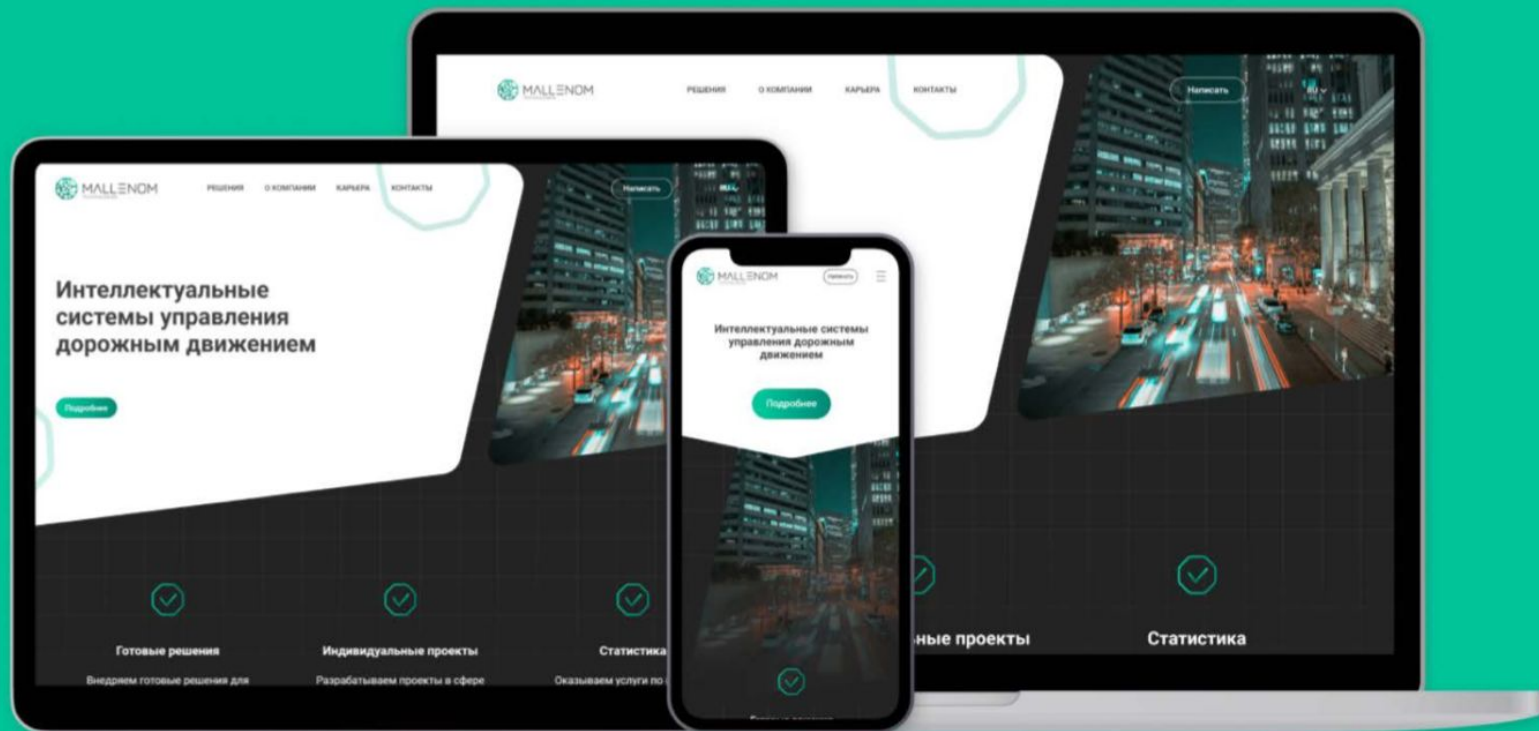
MALLENOM

РЕШЕНИЯ О КОМПАНИИ КАРЬЕРА КОНТАКТЫ

Написать

RU

ные проекты

Статистика

MALLENOM

РЕШЕНИЯ О КОМПАНИИ КАРЬЕРА КОНТАКТЫ

Написать

Интеллектуальные системы управления дорожным движением

Подробнее

Готовые решения

Внедряем готовые решения для

Индивидуальные проекты

Разрабатываем проекты в сфере

Статистика

Оказываем услуги по

MALLENOM

Написать

Интеллектуальные системы управления дорожным движением

Подробнее

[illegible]